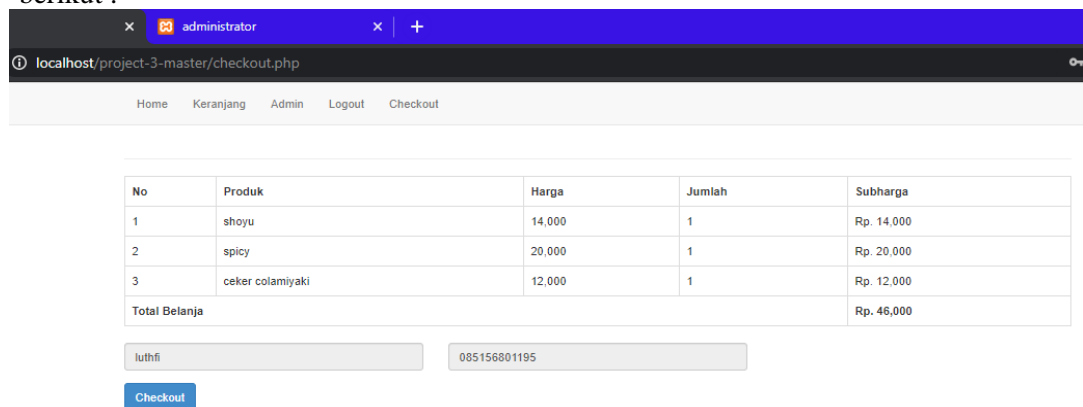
berikut :

administrator

localhost/project-3-master/checkout.php

Home Keranjang Admin Logout Checkout

| No | Produk | Harga | Jumlah | Subharga |
|---|---|---|---|---|
| 1 | shoyu | 14,000 | 1 | Rp. 14,000 |
| 2 | spicy | 20,000 | 1 | Rp. 20,000 |
| 3 | ceker colamiyaki | 12,000 | 1 | Rp. 12,000 |
| Total Belanja | | | | Rp. 46,000 |

luthfi

085156801195

Checkout